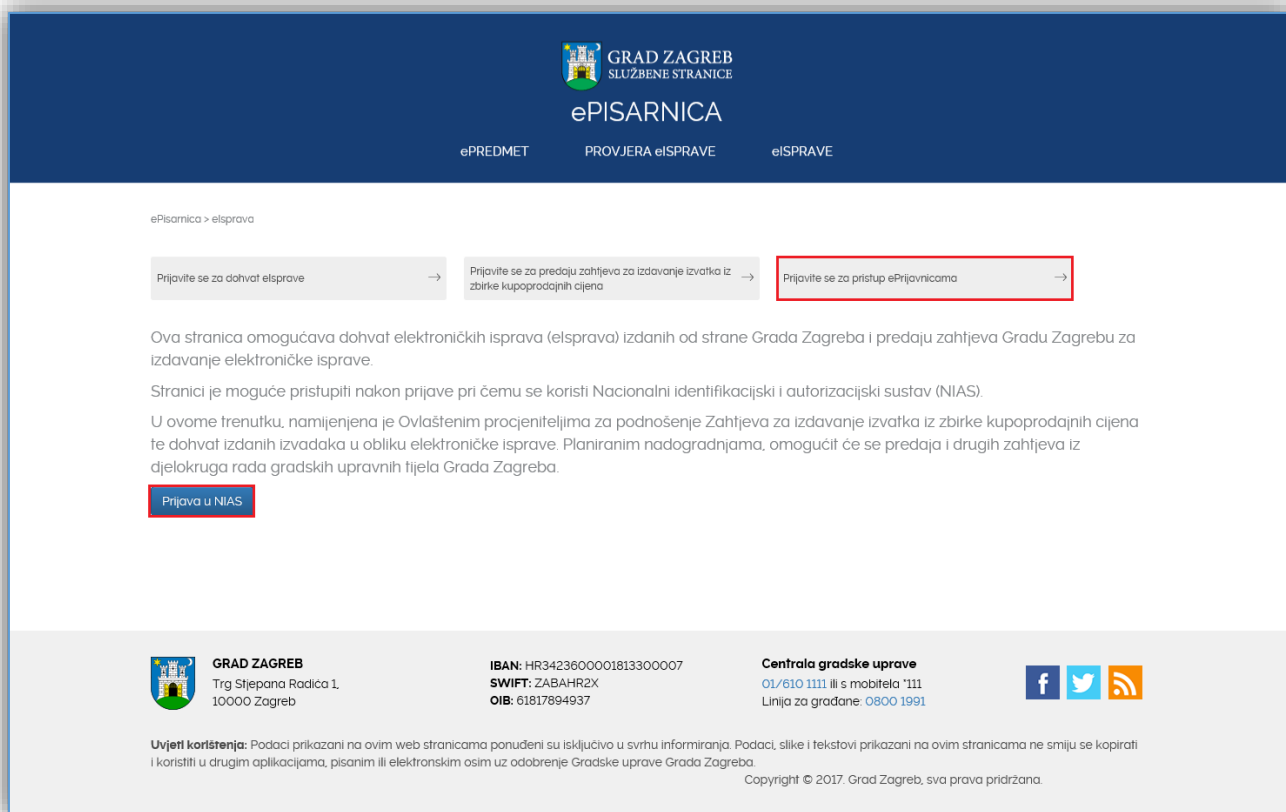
GRAD ZAGREB
SLUŽBENE STRANICE

ePISARNICA

ePREDMET PROVJERA eISPRAVE eISPRAVE

ePisarnica > eIsprava

Prijavite se za dohvat eIsprave →

Prijavite se za predaju zahtjeva za izdavanje izvatka iz zbirke kupoprodajnih cijena →

Prijavite se za pristup ePrijavnicama →

Ova stranica omogućava dohvat elektroničkih isprava (eIsprava) izdanih od strane Grada Zagreba i predaju zahtjeva Gradu Zagrebu za izdavanje elektroničke isprave.

Stranici je moguće pristupiti nakon prijave pri čemu se koristi Nacionalni identifikacijski i autorizacijski sustav (NIAS).

U ovome trenutku, namijenjena je Ovlaštenim procjeniteljima za podnošenje Zahtjeva za izdavanje izvatka iz zbirke kupoprodajnih cijena te dohvat izdanih izvadaka u obliku elektroničke isprave. Planiranim nadogradnjama, omogućit će se predaja i drugih zahtjeva iz djelokruga rada gradskih upravnih tijela Grada Zagreba.

Prijava u NIAS

GRAD ZAGREB
Trg Stjepana Radića 1,
10000 Zagreb

IBAN: HR3423600001813300007
SWIFT: ZABAHR2X
OIB: 61817894937

Centrala gradske uprave
01/610 1111 ili s mobitela *111
Linija za građane: 0800 1991

Uvjeti korištenja: Podaci prikazani na ovim web stranicama ponuđeni su isključivo u svrhu informiranja. Podaci, slike i tekstovi prikazani na ovim stranicama ne smiju se kopirati i koristiti u drugim aplikacijama, pisanim ili elektronskim osim uz odobrenje Gradske uprave Grada Zagreba.

Copyright © 2017. Grad Zagreb, sva prava pridržana.